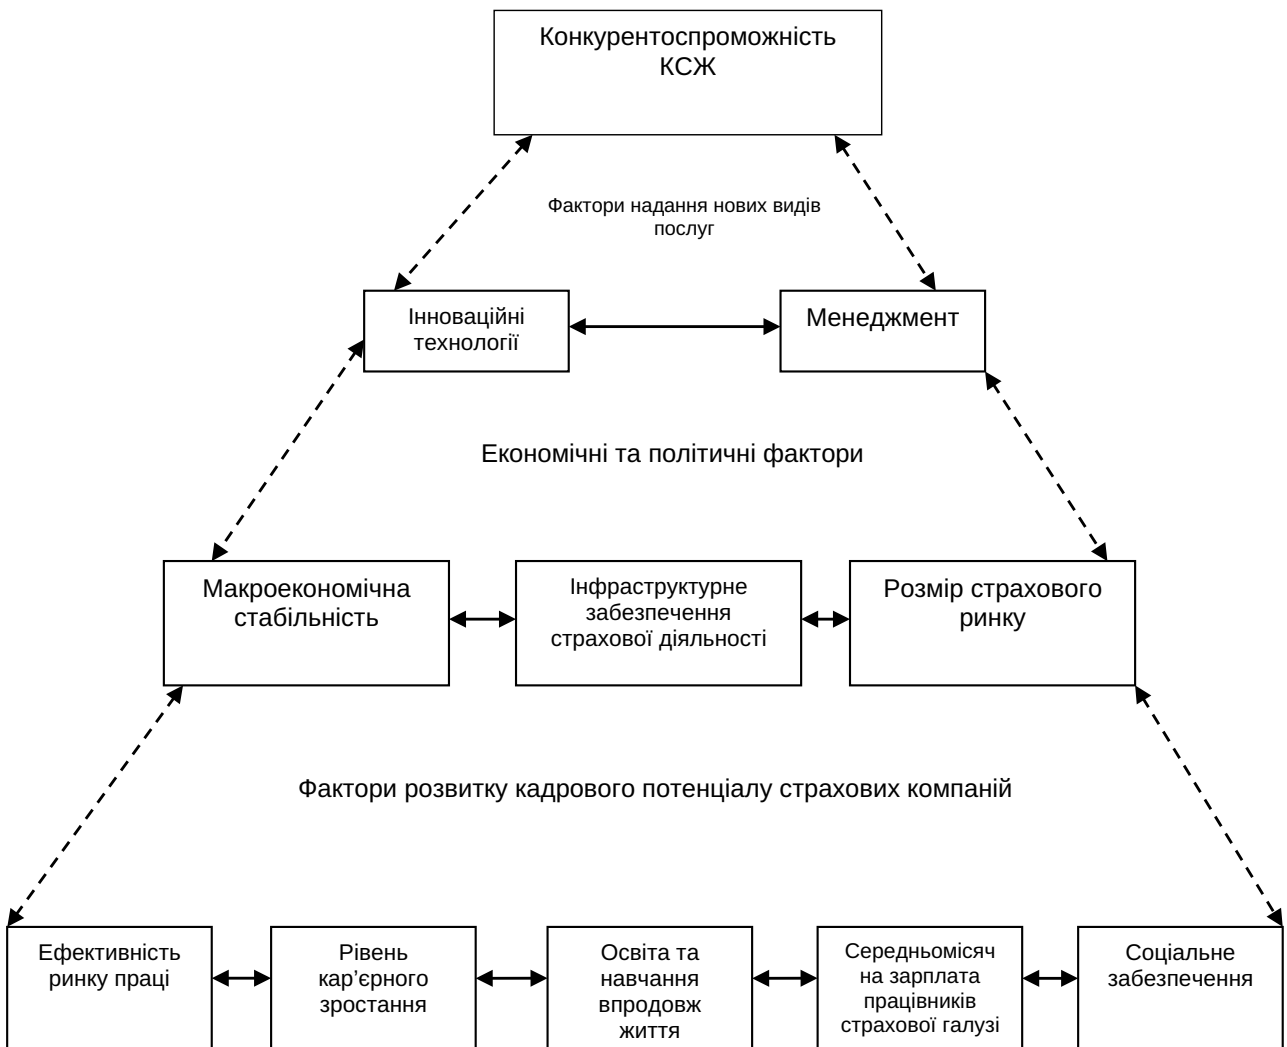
Конкурентоспроможність КСЖ

Фактори надання нових видів послуг

Інноваційні технології

Менеджмент

Економічні та політичні фактори

Макроекономічна стабільність

Інфраструктурне забезпечення страхової діяльності

Розмір страхового ринку

Фактори розвитку кадрового потенціалу страхових компаній

Ефективність ринку праці

Рівень кар'єрного зростання

Освіта та навчання впродовж життя

Середньомісяч на зарплата працівників страхової галузі

Соціальне забезпечення